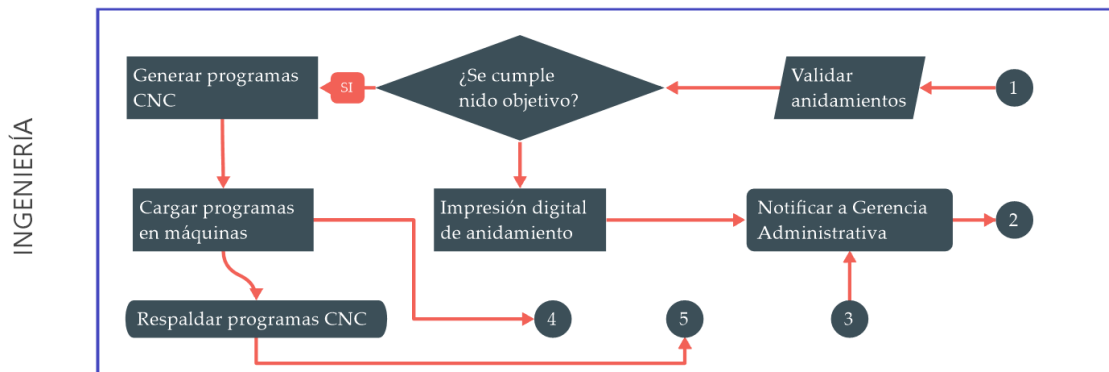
INGENIERÍA

1

Validar anidamientos

¿Se cumple nido objetivo?

SI

Generar programas CNC

Cargar programas en máquinas

Impresión digital de anidamiento

Notificar a Gerencia Administrativa

2

Respaldar programas CNC

4

5

3